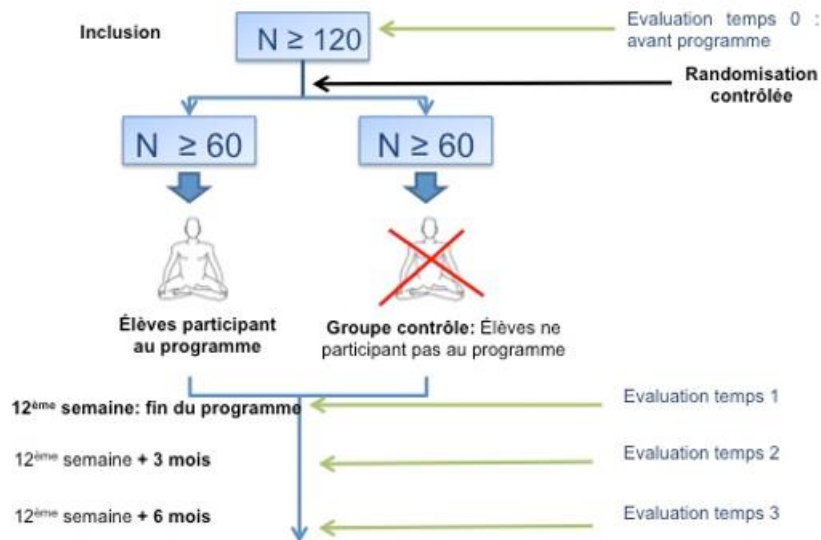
Inclusion

$N \geq 120$

Evaluation temps 0 : avant programme

Randomisation contrôlée

$N \geq 60$

$N \geq 60$

Élèves participant au programme

Groupe contrôle: Élèves ne participant pas au programme

12$^{ème}$ semaine: fin du programme

Evaluation temps 1

12$^{ème}$ semaine + 3 mois

Evaluation temps 2

12$^{ème}$ semaine + 6 mois

Evaluation temps 3